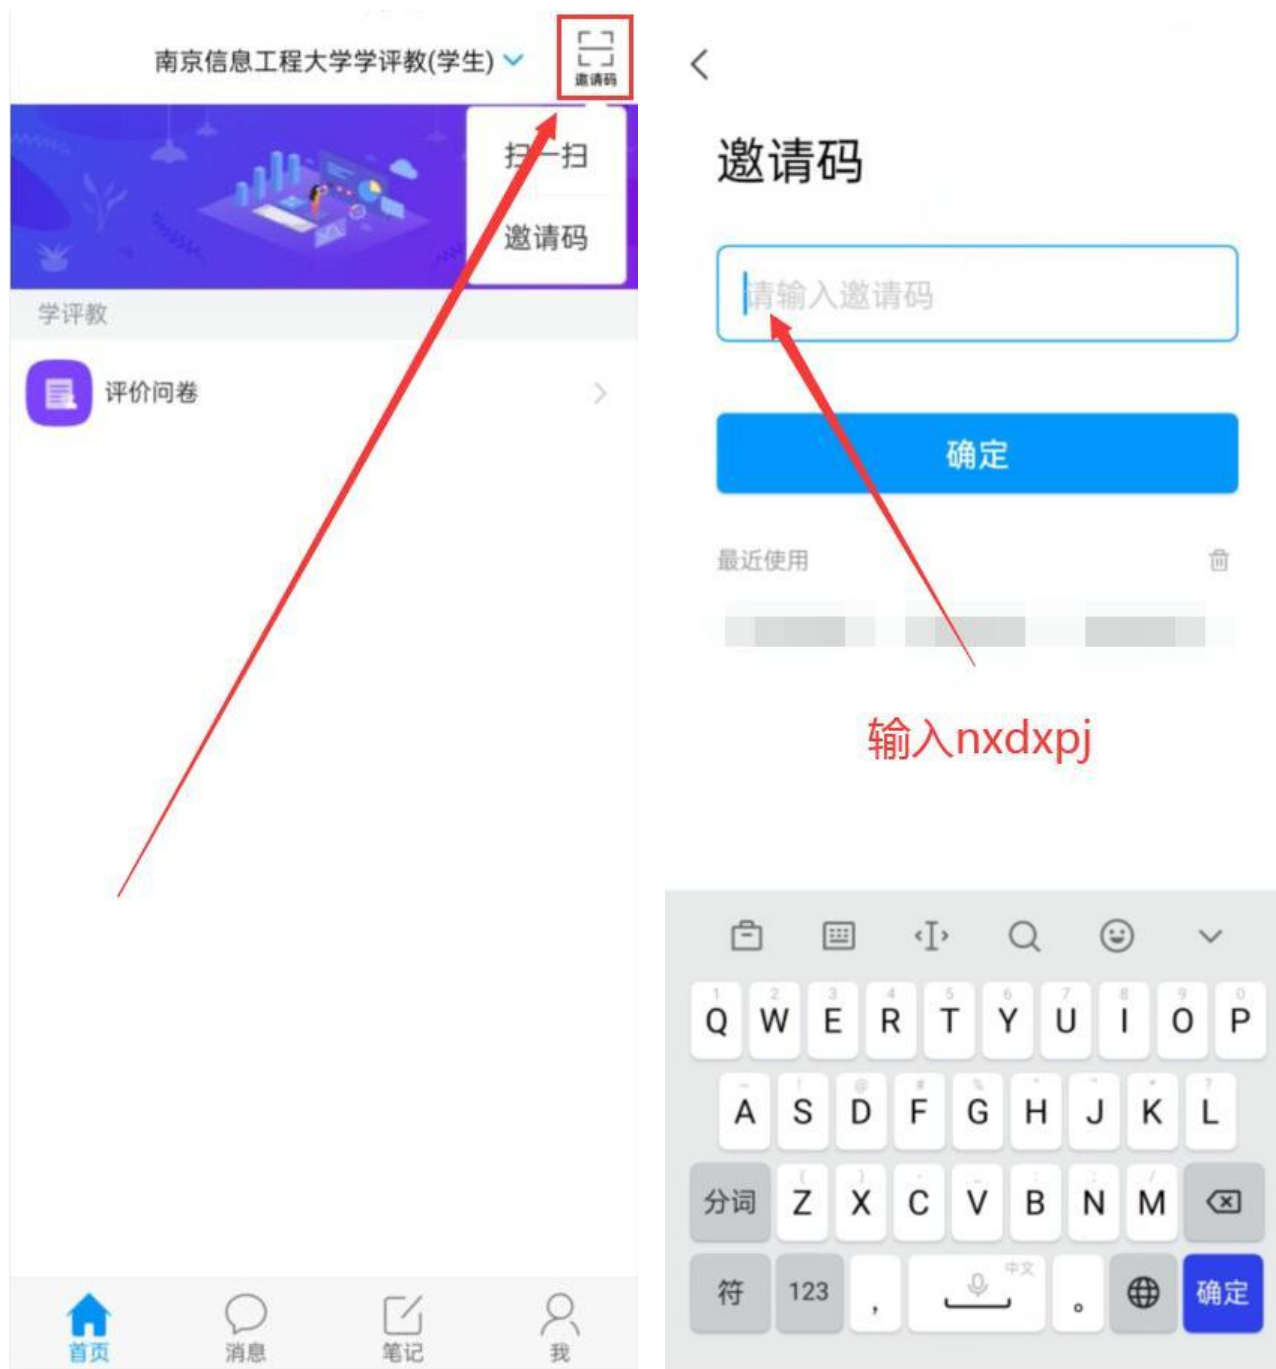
南京信息工程大学学评教(学生)

邀请码

扫一扫

邀请码

学评教

评价问卷

首页 消息 笔记 我

邀请码

请输入邀请码

确定

最近使用

输入nxdxpj

1 2 3 4 5 6 7 8 9 0
Q W E R T Y U I O P
A S D F G H J K L
分词 Z X C V B N M
符 123 , 中文 。 确定